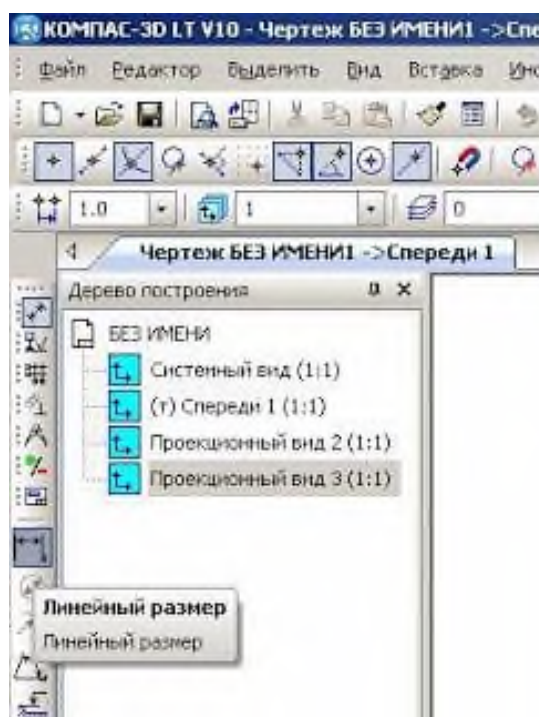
КОМПАС-3D LT V10 - Чертеж БЕЗ ИМЕНИ1 ->Спе

Файл Редактор Выделить Вид Вставка Инс

1.0 1 0

Чертеж БЕЗ ИМЕНИ1 ->Спереди 1

Дерево построения

БЕЗ ИМЕНИ

Системный вид (1:1)

(т) Спереди 1 (1:1)

Проекционный вид 2 (1:1)

Проекционный вид 3 (1:1)

Линейный размер

Линейный размер